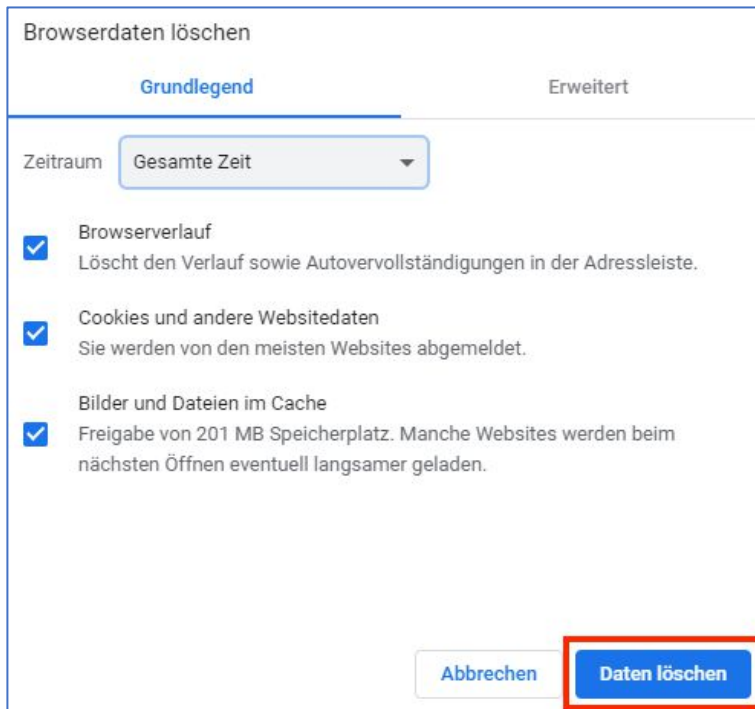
Browserdaten löschen

Grundlegend

Erweitert

Zeitraum Gesamte Zeit

Browserverlauf
Löscht den Verlauf sowie Autovervollständigungen in der Adressleiste.

Cookies und andere Websitedaten
Sie werden von den meisten Websites abgemeldet.

Bilder und Dateien im Cache
Freigabe von 201 MB Speicherplatz. Manche Websites werden beim nächsten Öffnen eventuell langsamer geladen.

Abbrechen

Daten löschen